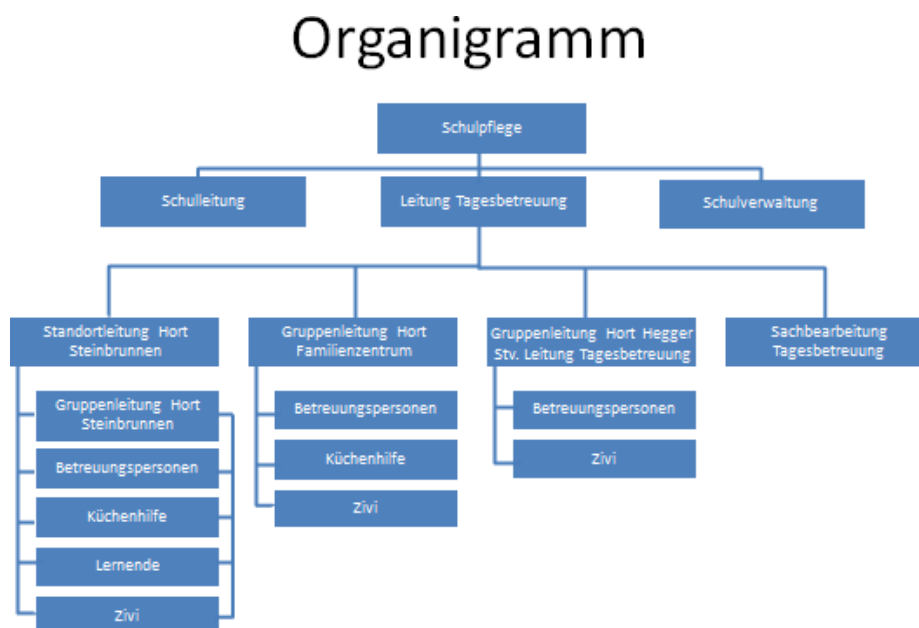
Organigramm

Schulpflege

Schulleitung

Leitung Tagesbetreuung

Schulverwaltung

Standortleitung Hort Steinbrunnen

Gruppenleitung Hort Steinbrunnen

Betreuungspersonen

Küchenhilfe

Lernende

Zivi

Gruppenleitung Hort Familienzentrum

Betreuungspersonen

Küchenhilfe

Zivi

Gruppenleitung Hort Hegger Stv. Leitung Tagesbetreuung

Betreuungspersonen

Zivi

Sachbearbeitung Tagesbetreuung